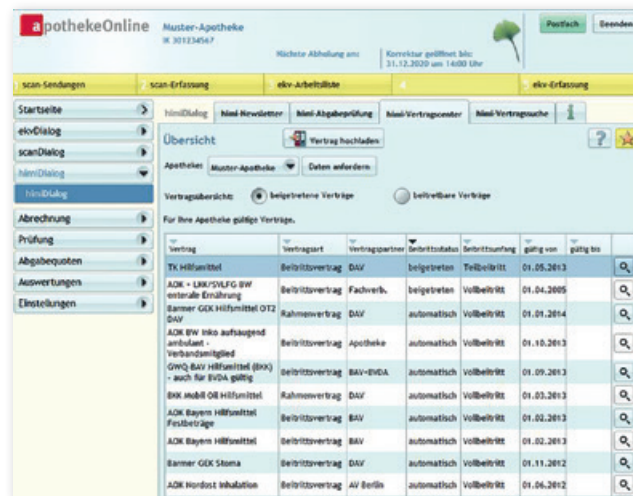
apothekeOnline

Muster-Apotheke
IK 301234567

Nächste Abholung am:

Korrektur geöffnet bis:
31.12.2020 um 14:00 Uhr

Postfach

Beenden

scan-Sendungen

scan-Erfassung

ekv-Arbeitsliste

ekv-Erfassung

Startseite

ekvDialog

scanDialog

hlmiDialog

hlmiDialog

Abrechnung

Prüfung

Abgabequoten

Auswertungen

Einstellungen

hlmiDialog

hlmi-Newsletter

hlmi-Abgabeprüfung

hlmi-Vertragscenter

hlmi-Vertragsuche

Übersicht

Vertrag hochladen

Apotheke: Muster-Apotheke

Daten anfordern

Vertragsübersicht:

beigetretene Verträge

beitretbare Verträge

Für Ihre Apotheke gültige Verträge.

| Vertrag | Vertragsart | Vertragspartner | Beitrittsstatus | Beitrittsumfang | gültig von | gültig bis |  |
|---|---|---|---|---|---|---|---|
| TK Hilfsmittel | Beitrittsvertrag | DAV | beigetreten | Teilbeitritt | 01.05.2013 |  |  |
| AOK + LKK/SVLFG BW enterale Ernährung | Beitrittsvertrag | Fachverb. | beigetreten | Vollbeitritt | 01.04.2005 |  |  |
| Barmer GEK Hilfsmittel OT2 DAV | Rahmenvertrag | DAV | automatisch | Vollbeitritt | 01.01.2014 |  |  |
| AOK BW Inko aufsaugend ambulant - Verbandsmitglied | Beitrittsvertrag | Apotheke | automatisch | Vollbeitritt | 01.10.2013 |  |  |
| GWQ-BAV Hilfsmittel (BKK) - auch für EVDA gültig | Beitrittsvertrag | BAV+EVDA | automatisch | Vollbeitritt | 01.09.2013 |  |  |
| BKK Mobil Öl Hilfsmittel | Rahmenvertrag | DAV | automatisch | Vollbeitritt | 01.03.2013 |  |  |
| AOK Bayern Hilfsmittel Festbeträge | Beitrittsvertrag | BAV | automatisch | Vollbeitritt | 01.02.2013 |  |  |
| AOK Bayern Hilfsmittel | Beitrittsvertrag | BAV | automatisch | Vollbeitritt | 01.02.2013 |  |  |
| Barmer GEK Stoma | Beitrittsvertrag | DAV | automatisch | Vollbeitritt | 01.11.2012 |  |  |
| AOK Nordost Inhalation | Beitrittsvertrag | AV Berlin | automatisch | Vollbeitritt | 01.06.2012 |  |  |